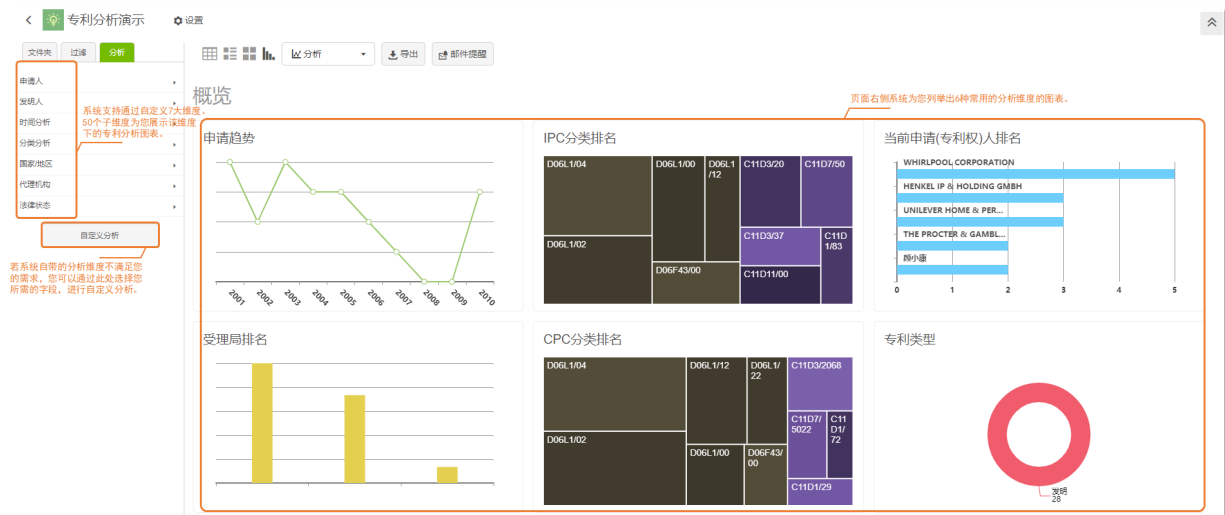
专利分析演示
设置

文件夹
过滤
分析

分析
导出
邮件提醒

申请人
发明人
时间分析
分类分析
国家/地区
代理机构
法律状态

系统支持通过自定义7大维度、50个子维度为您展示该维度下的专利分析图表。

自定义分析

若系统自带的分析维度不满足您的需求，您可以通过此处选择您所需的字段，进行自定义分析。

概览

页面右侧系统为您列举出6种常用的分析维度的图表。

申请趋势

2001
2002
2003
2004
2005
2006
2007
2008
2009
2010

IPC分类排名

D06L1/04
D06L1/00
D06L1/12
C11D3/20
C11D7/50
D06L1/02
C11D3/37
C11D1/83
D06F43/00
C11D11/00

当前申请(专利权)人排名

WHIRLPOOL CORPORATION
HENKEL IP & HOLDING GMBH
UNILEVER HOME & PER...
THE PROCTER & GAMBL...
颜小康

0
1
2
3
4
5

受理局排名

CPC分类排名

D06L1/04
D06L1/12
D06L1/22
C11D3/2068
C11D7/5022
C11D1/72
D06L1/02
D06L1/00
D06F43/00
C11D1/29

专利类型

发明
28